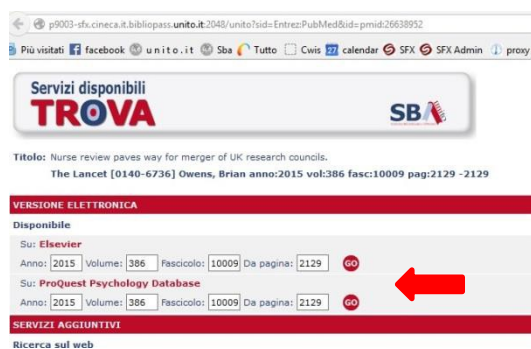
p9003-sfx.cineca.it.bibliopass.unito.it:2048/unito?sid=Entrez:PubMed&id=pmid:26638952

Più visitati facebook unito.it Sba Tutto Cwis calendar SFX SFX Admin proxy

Servizi disponibili
TROVA
SBA

Titolo: Nurse review paves way for merger of UK research councils.
The Lancet [0140-6736] Owens, Brian anno:2015 vol:386 fasc:10009 pag:2129 -2129

VERSIONE ELETTRONICA
Disponibile
Su: Elsevier
Anno: 2015 Volume: 386 Fascicolo: 10009 Da pagina: 2129 GO
Su: ProQuest Psychology Database
Anno: 2015 Volume: 386 Fascicolo: 10009 Da pagina: 2129 GO
SERVIZI AGGIUNTIVI
Ricerca sul web